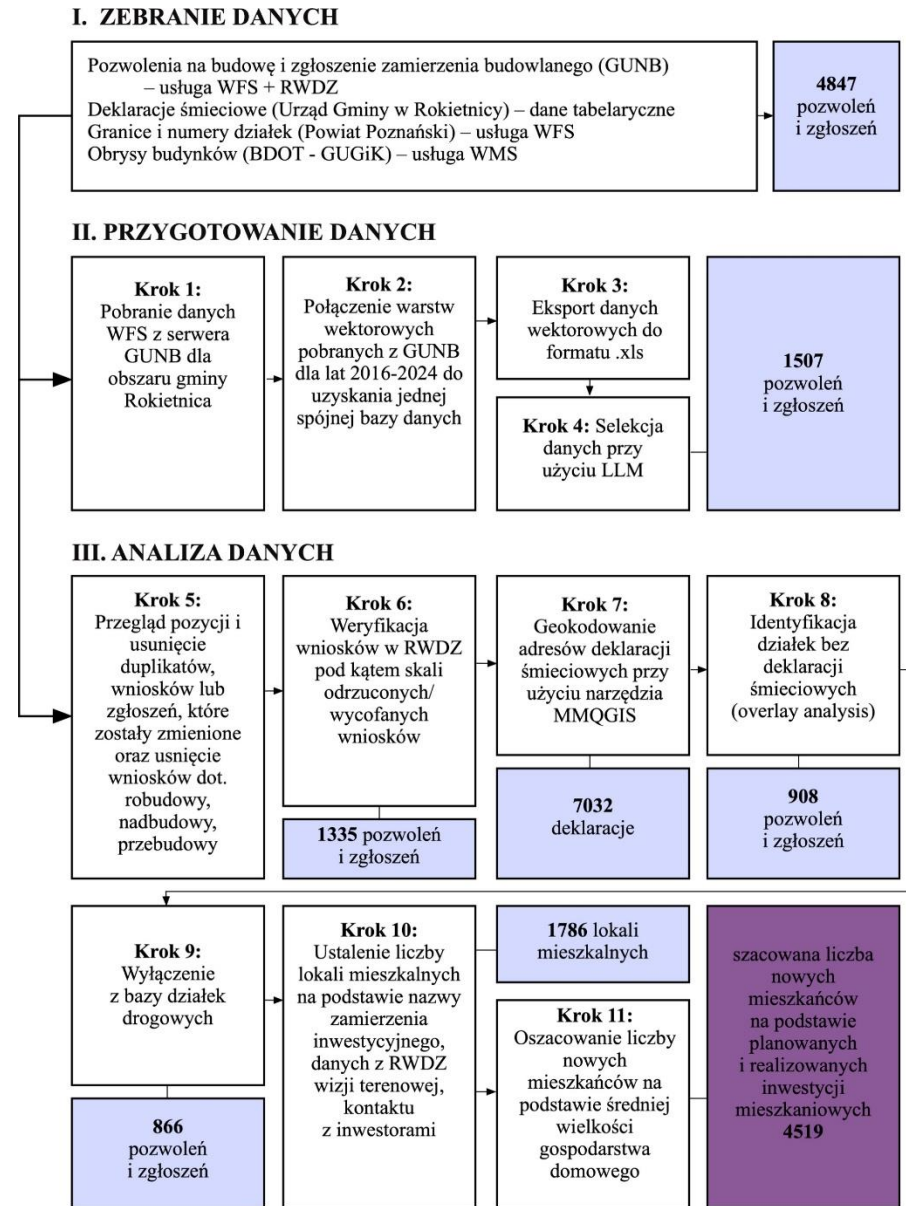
I. ZEBRANIE DANYCH

Pozwolenia na budowę i zgłoszenie zamierzenia budowlanego (GUNB) – usługa WFS + RWDZ
Deklaracje śmieciowe (Urząd Gminy w Rokietnicy) – dane tabelaryczne
Granice i numery działek (Powiat Poznański) – usługa WFS
Obrysy budynków (BDOT - GUGiK) – usługa WMS

**4847** pozwoleń i zgłoszeń

II. PRZYGOTOWANIE DANYCH

Krok 1: Pobranie danych WFS z serwera GUNB dla obszaru gminy Rokietnica

Krok 2: Połączenie warstw wektorowych pobranych z GUNB dla lat 2016-2024 do uzyskania jednej spójnej bazy danych

Krok 3: Eksport danych wektorowych do formatu .xls

Krok 4: Selekcja danych przy użyciu LLM

**1507** pozwoleń i zgłoszeń

III. ANALIZA DANYCH

Krok 5: Przegląd pozycji i usunięcie duplikatów, wniosków lub zgłoszeń, które zostały zmienione oraz usnięcie wniosków dot. robudowy, nadbudowy, przebudowy

Krok 6: Weryfikacja wniosków w RWDZ pod kątem skali odrzuconych/ wycofanych wniosków

**1335** pozwoleń i zgłoszeń

Krok 7: Geokodowanie adresów deklaracji śmieciowych przy użyciu narzędzia MMQGIS

**7032** deklaracje

Krok 8: Identyfikacja działek bez deklaracji śmieciowych (overlay analysis)

**908** pozwoleń i zgłoszeń

Krok 9: Wyłączenie z bazy działek drogowych

**866** pozwoleń i zgłoszeń

Krok 10: Ustalenie liczby lokali mieszkalnych na podstawie nazwy zamierzenia inwestycyjnego, danych z RWDZ wizji terenowej, kontaktu z inwestorami

**1786** lokali mieszkalnych

Krok 11: Oszacowanie liczby nowych mieszkańców na podstawie średniej wielkości gospodarstwa domowego

szacowana liczba nowych mieszkańców na podstawie planowanych i realizowanych inwestycji mieszkaniowych **4519**